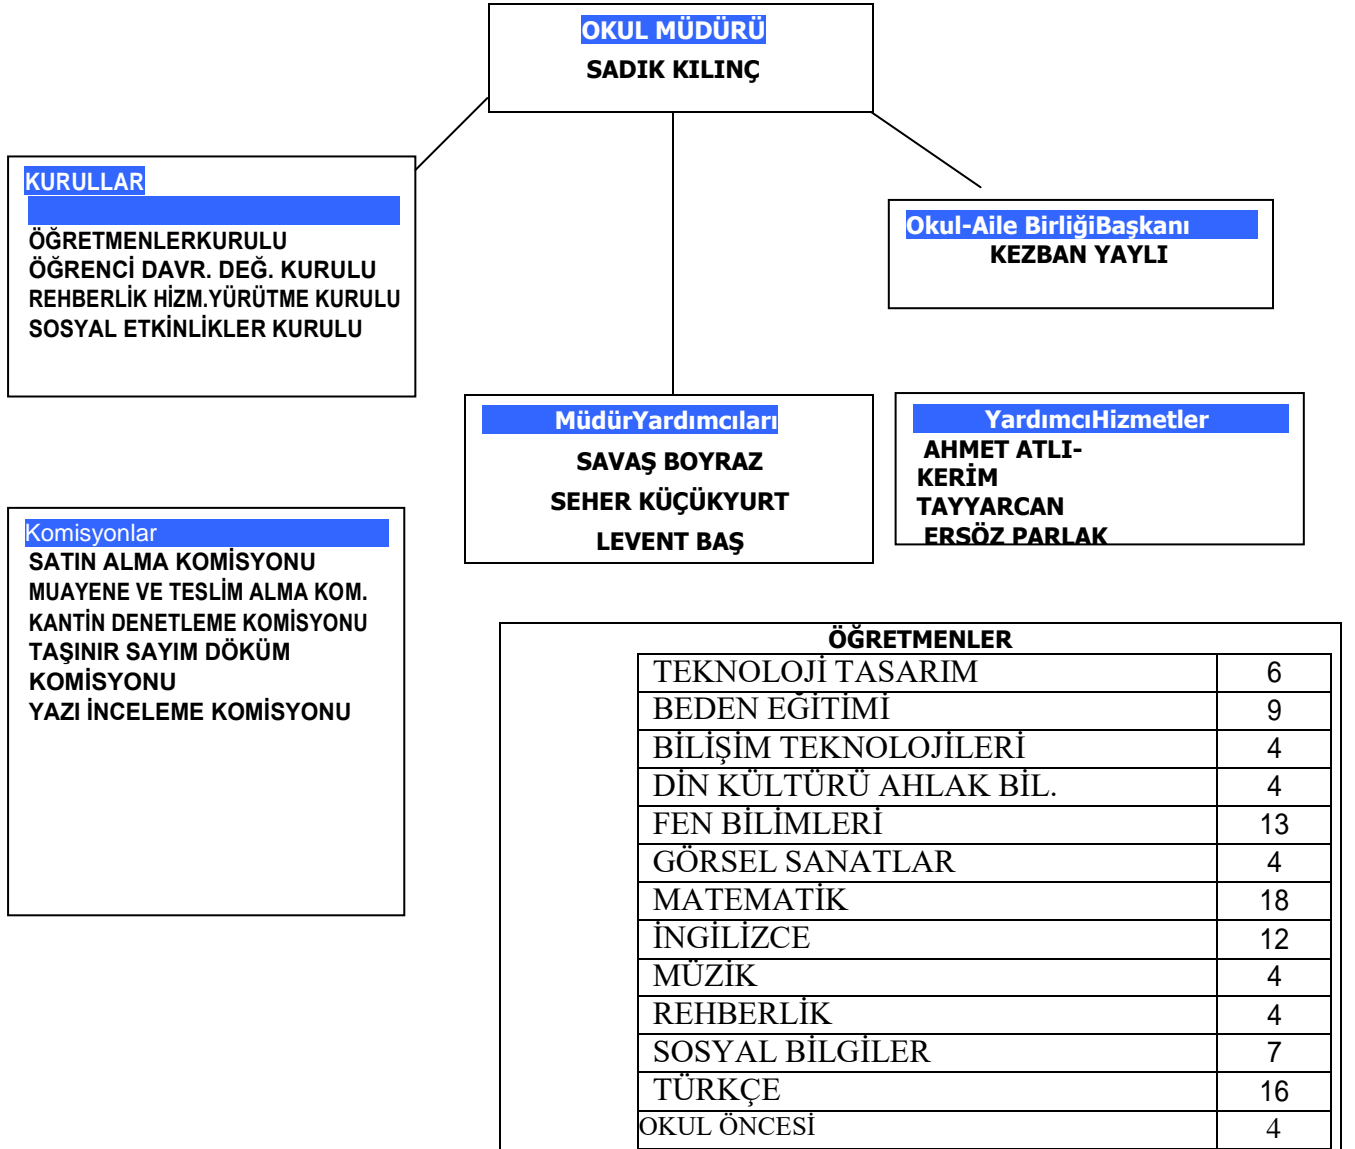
OKUL MÜDÜRÜ
SADIK KILINÇ

KURULLAR

ÖĞRETMENLERKURULU
ÖĞRENCİ DAVR. DEĞ. KURULU
REHBERLİK HİZM.YÜRÜTME KURULU
SOSYAL ETKİNLİKLER KURULU

Okul-Aile BirliğiBaşkanı
KEZBAN YAYLI

MüdürYardımcıları
SAVAŞ BOYRAZ
SEHER KÜÇÜKYURT
LEVENT BAŞ

YardımcıHizmetler
AHMET ATLI-
KERİM
TAYYARCAN
ERSÖZ PARLAK

Komisyonlar
SATIN ALMA KOMİSYONU
MUAYENE VE TESLİM ALMA KOM.
KANTİN DENETLEME KOMİSYONU
TAŞINIR SAYIM DÖKÜM KOMİSYONU
YAZI İNCELEME KOMİSYONU

ÖĞRETMENLER

| | |
|---|---|
| TEKNOLOJİ TASARIM | 6 |
| BEDEN EĞİTİMİ | 9 |
| BİLİŞİM TEKNOLOJİLERİ | 4 |
| DİN KÜLTÜRÜ AHLAK BİL. | 4 |
| FEN BİLİMLERİ | 13 |
| GÖRSEL SANATLAR | 4 |
| MATEMATİK | 18 |
| İNGİLİZCE | 12 |
| MÜZİK | 4 |
| REHBERLİK | 4 |
| SOSYAL BİLGİLER | 7 |
| TÜRKÇE | 16 |
| OKUL ÖNCESİ | 4 |